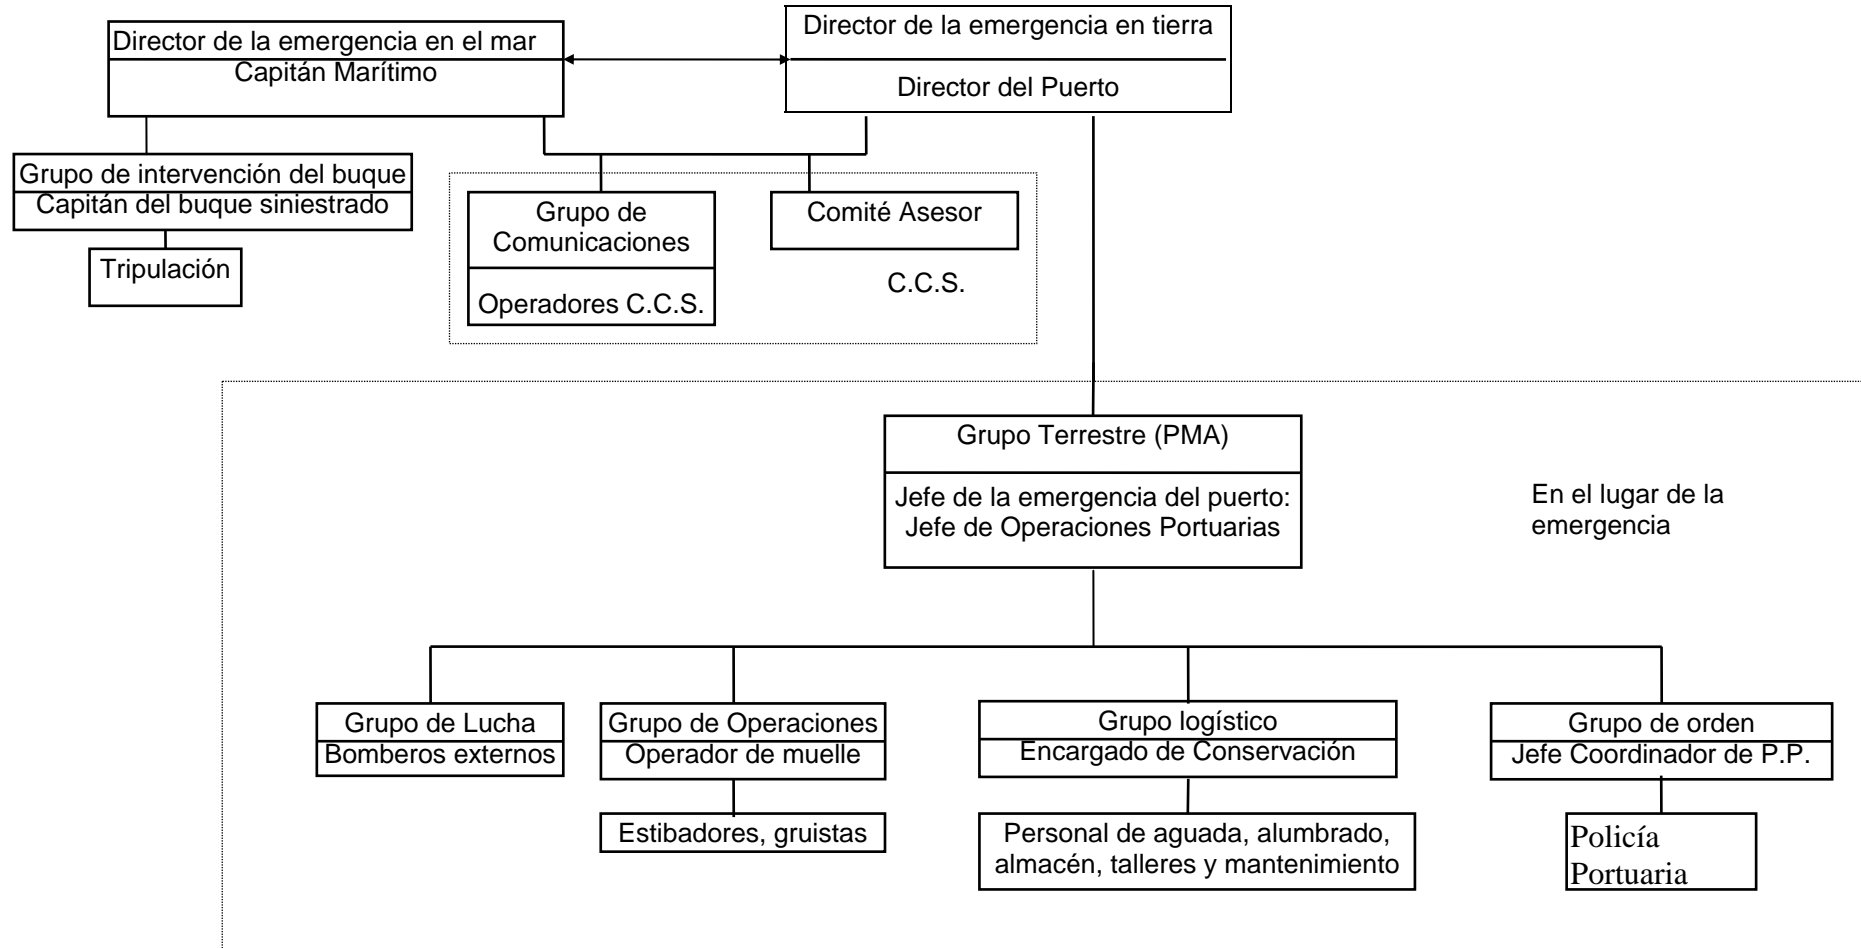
Director de la emergencia en el mar
Capitán Marítimo

Director de la emergencia en tierra

Director del Puerto

Grupo de intervención del buque
Capitán del buque siniestrado

Tripulación

Grupo de Comunicaciones

Operadores C.C.S.

Comité Asesor

C.C.S.

Grupo Terrestre (PMA)

Jefe de la emergencia del puerto: Jefe de Operaciones Portuarias

En el lugar de la emergencia

Grupo de Lucha
Bomberos externos

Grupo de Operaciones
Operador de muelle

Estibadores, gruistas

Grupo logístico
Encargado de Conservación

Personal de aguada, alumbrado, almacén, talleres y mantenimiento

Grupo de orden
Jefe Coordinador de P.P.

Policía Portuaria